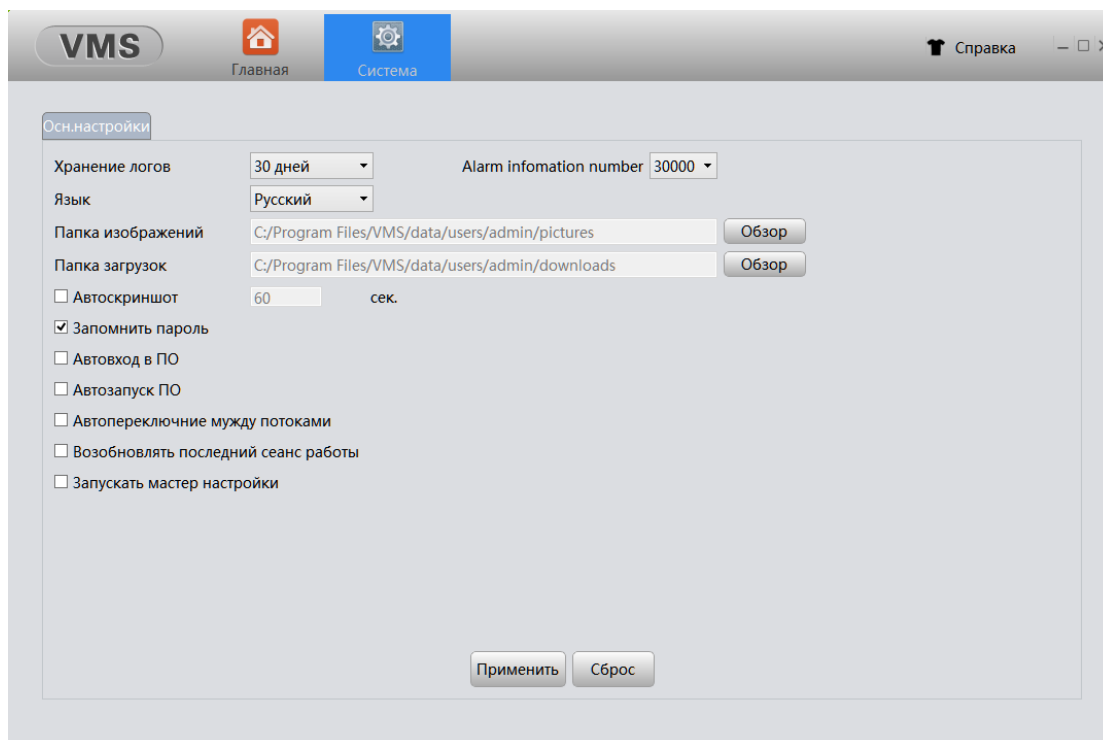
VMS
Главная
Система
Справка

Осн.настройки

Хранение логов 30 дней
Alarm infomation number 30000
Язык Русский
Папка изображений C:/Program Files/VMS/data/users/admin/pictures Обзор
Папка загрузок C:/Program Files/VMS/data/users/admin/downloads Обзор
☐ Автоскриншот 60 сек.
☑ Запомнить пароль
☐ Автовход в ПО
☐ Автозапуск ПО
☐ Автопереключние мужду потоками
☐ Возобновлять последний сеанс работы
☐ Запускать мастер настройки

Применить
Сброс